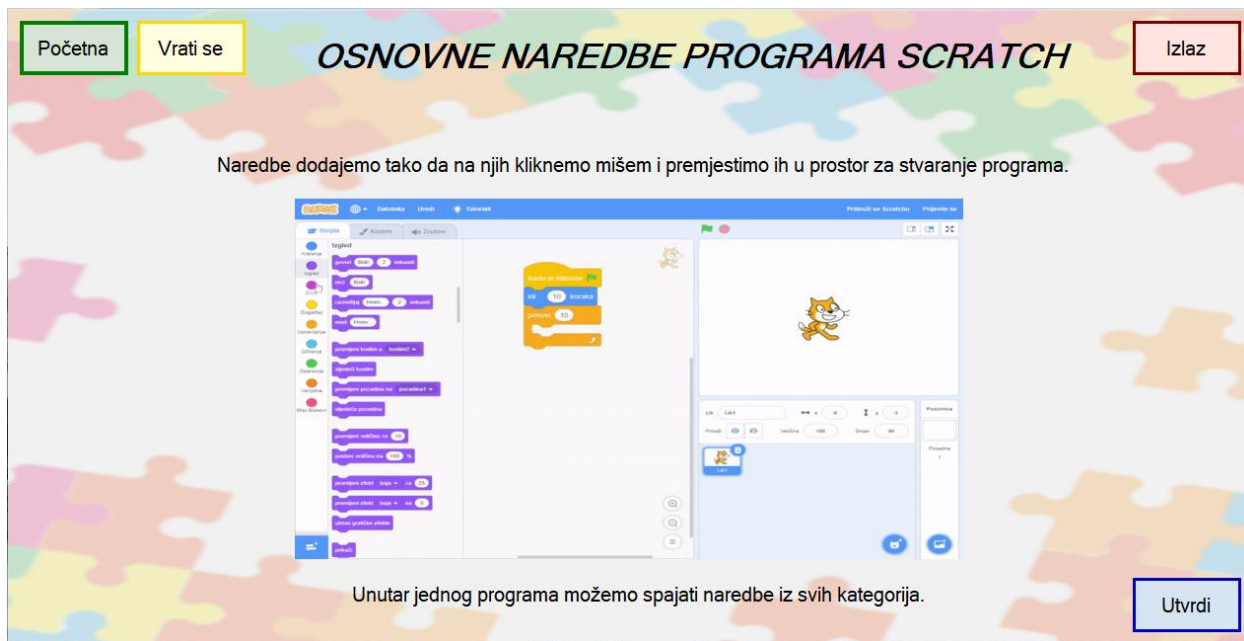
Početna

Vrati se

OSNOVNE NAREDBE PROGRAMA SCRATCH

Izlaz

Naredbe dodajemo tako da na njih kliknemo mišem i premjestimo ih u prostor za stvaranje programa.

Datoteka Uredi Tutoriali

Pridruži se Scratchu Prijavite se

Skripte Kostimi Zvukovi

Izgled

govori Bok! 2 sekundi

reci Bok!

razmišljaj Hmm... 2 sekundi

misli Hmm...

promijeni kostim u kostim2

sljedeći kostim

promijeni pozadinu na pozadina1

sljedeća pozadina

promijeni veličinu za 10

postavi veličinu na 100 %

promijeni efekt boja za 25

postavi efekt boja na 0

ukloni grafičke efekte

prikaži

Kada je kliknuto

idi 10 koraka

ponovi 10

Lik Lik1

Veličina 100

Smjer 90

Pozornica

Pozadine

Unutar jednog programa možemo spajati naredbe iz svih kategorija.

Utvrdi